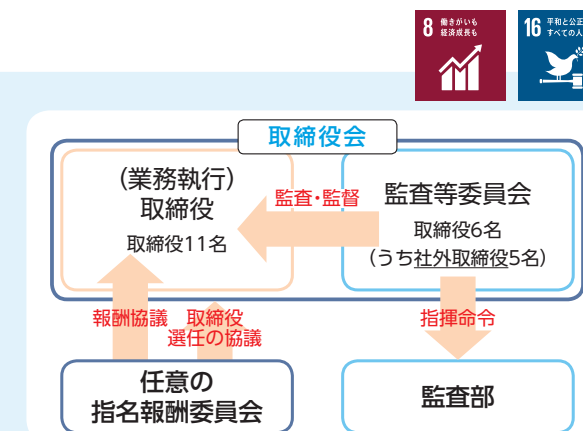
8 働きがいも経済成長も

16 平和と公正をすべての人に

取締役会

（業務執行）取締役

取締役11名

監査・監督

監査等委員会

取締役6名

（うち社外取締役5名）

報酬協議

取締役選任の協議

指揮命令

任意の指名報酬委員会

監査部